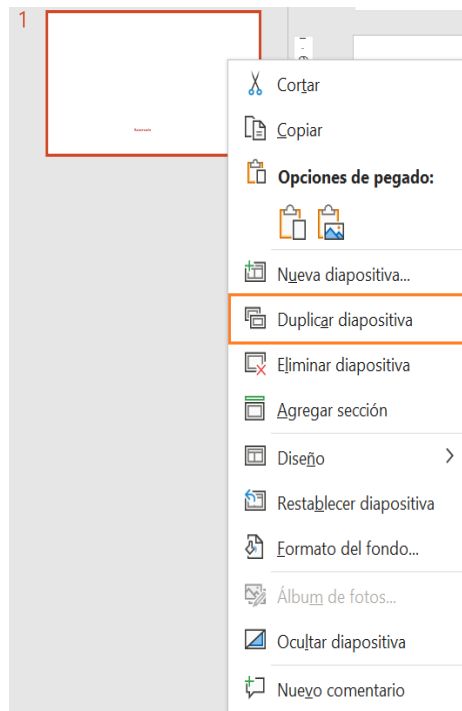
1

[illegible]

Cortar

Copiar

Opciones de pegado:

Nueva diapositiva...

Duplicar diapositiva

Eliminar diapositiva

Agregar sección

Diseño

Restablecer diapositiva

Formato del fondo...

Álbum de fotos...

Ocultar diapositiva

Nuevo comentario